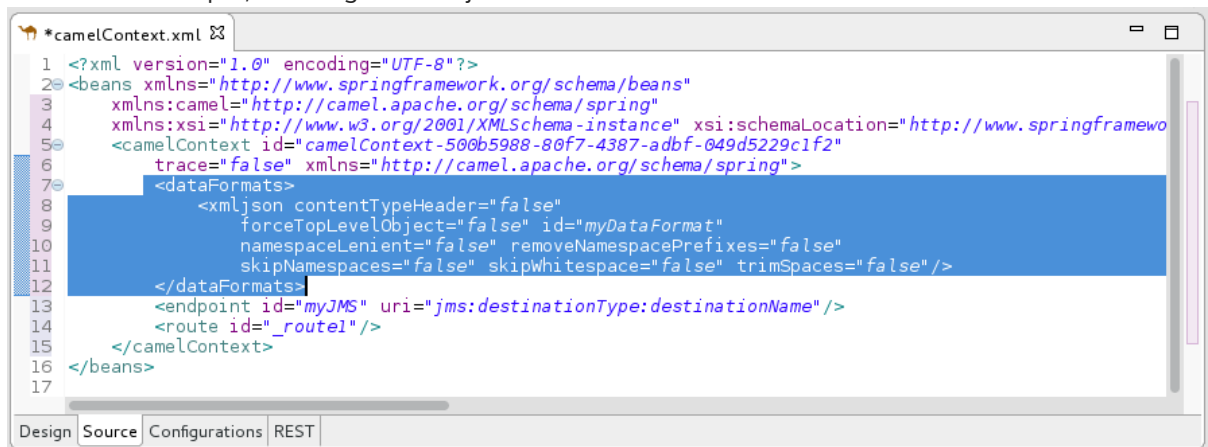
*camelContext.xml

1 <?xml version="1.0" encoding="UTF-8"?>
2 <beans xmlns="http://www.springframework.org/schema/beans"
3 xmlns:camel="http://camel.apache.org/schema/spring"
4 xmlns:xsi="http://www.w3.org/2001/XMLSchema-instance" xsi:schemaLocation="http://www.springframewo
5 <camelContext id="camelContext-500b5988-80f7-4387-adbf-049d5229c1f2"
6 trace="false" xmlns="http://camel.apache.org/schema/spring">
7 <dataFormats>
8 <xmljson contentTypeHeader="false"
9 forceTopLevelObject="false" id="myDataFormat"
10 namespaceLenient="false" removeNamespacePrefixes="false"
11 skipNamespaces="false" skipWhitespace="false" trimSpaces="false"/>
12 </dataFormats>
13 <endpoint id="myJMS" uri="jms:destinationType:destinationName"/>
14 <route id="_route1"/>
15 </camelContext>
16 </beans>
17

Design | Source | Configurations | REST